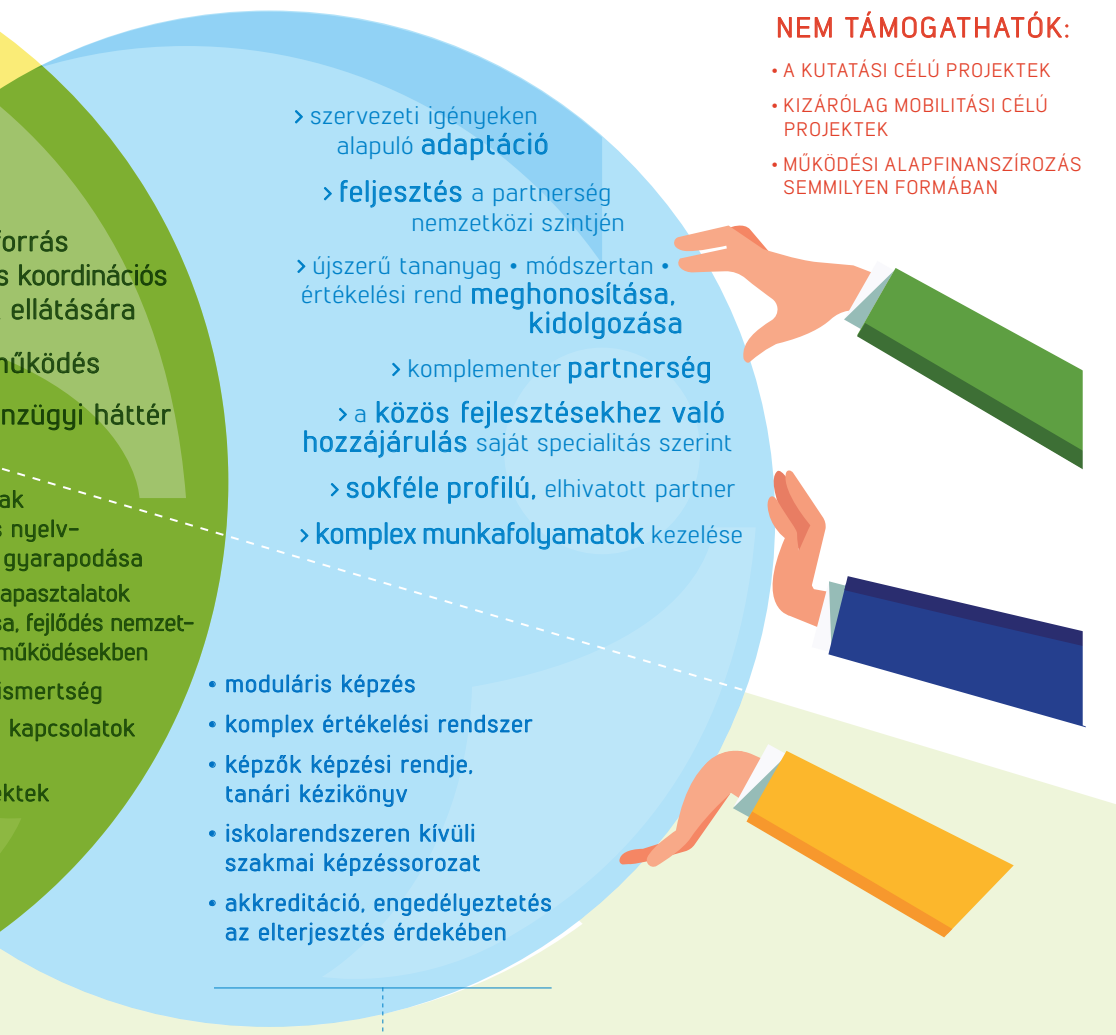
forrás
s koordinációs
ellátására

működés

nzügyi háttér

ak
s nyelv-
gyarapodása
apasztalatok
sa, fejlődés nemzet-
működésekben
ismertség
kapcsolatok

ektek

› szervezeti igényeken alapuló **adaptáció**

› **feljesztés** a partnerség nemzetközi szintjén

› újszerű tananyag • módszertan • értékelési rend **meghonosítása, kidolgozása**

› komplementer **partnerség**

› a **közös fejlesztésekhez való hozzájárulás** saját specialitás szerint

› **sokféle profilú**, elhivatott partner

› **komplex munkafolyamatok** kezelése

• moduláris képzés
• komplex értékelési rendszer
• képzők képzési rendje, tanári kézikönyv
• iskolarendszeren kívüli szakmai képzéssorozat
• akkreditáció, engedélyeztetés az elterjesztés érdekében

NEM TÁMOGATHATÓK:
• A KUTATÁSI CÉLÚ PROJEKTEK
• KIZÁRÓLAG MOBILITÁSI CÉLÚ PROJEKTEK
• MŰKÖDÉSI ALAPFINANSZÍROZÁS SEMMILYEN FORMÁBAN